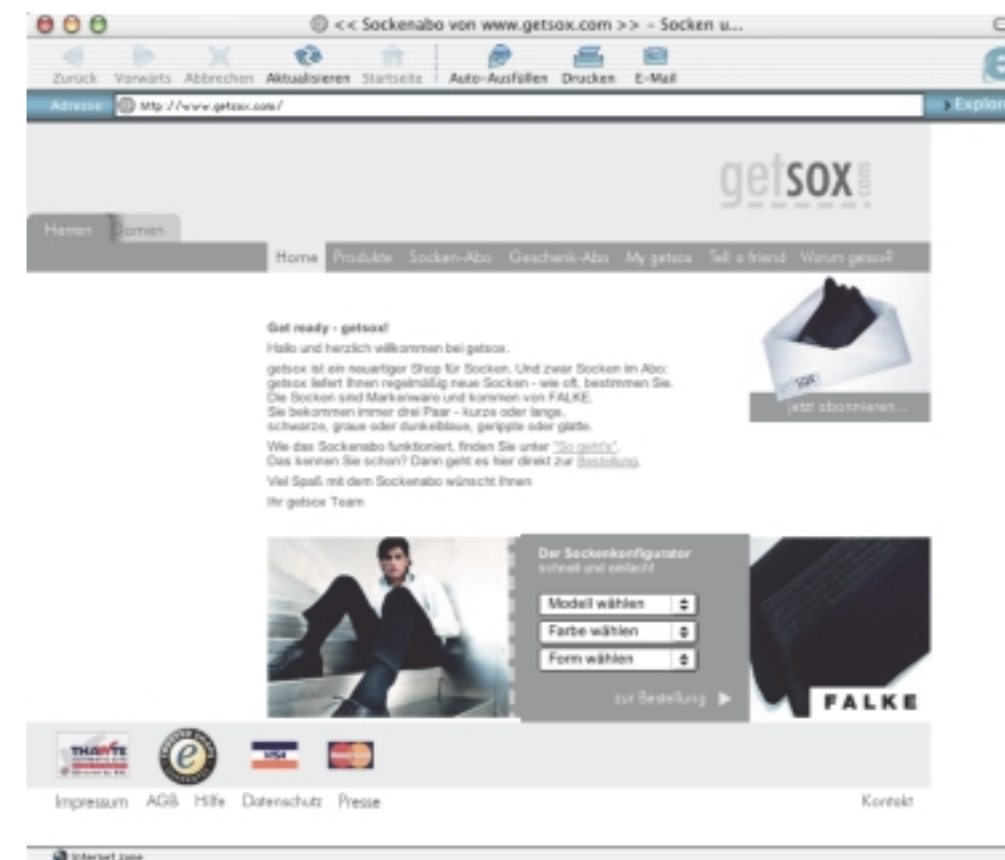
<< Sockenabo von www.getsox.com >> - Socken u...

Zurück Vorwärts Abbrechen Aktualisieren Startseite Auto-Ausfüllen Drucken E-Mail

Adresse http://www.getsox.com/

Explor

getsox.com

Herren Damen

Home Produkte Socken-Abo Geschenk-Abo My getsox Tell a friend Warum getsox?

Get ready - getsox!

Hallo und herzlich willkommen bei getsox.

getsox ist ein neuartiger Shop für Socken. Und zwar Socken im Abo: getsox liefert Ihnen regelmäßig neue Socken - wie oft, bestimmen Sie. Die Socken sind Markenware und kommen von FALKE. Sie bekommen immer drei Paar - kurze oder lange, schwarze, graue oder dunkelblaue, gerippte oder glatte.

Wie das Sockenabo funktioniert, finden Sie unter "So geht's". Das kennen Sie schon? Dann geht es hier direkt zur Bestellung.

Viel Spaß mit dem Sockenabo wünscht Ihnen

Ihr getsox Team

getsox

jetzt abonnieren...

Der Sockenkonfigurator schnell und einfach!

Modell wählen

Farbe wählen

Form wählen

zur Bestellung

FALKE

THAWTE

VISA

MasterCard

Impressum AGB Hilfe Datenschutz Presse

Kontakt

Internet zone